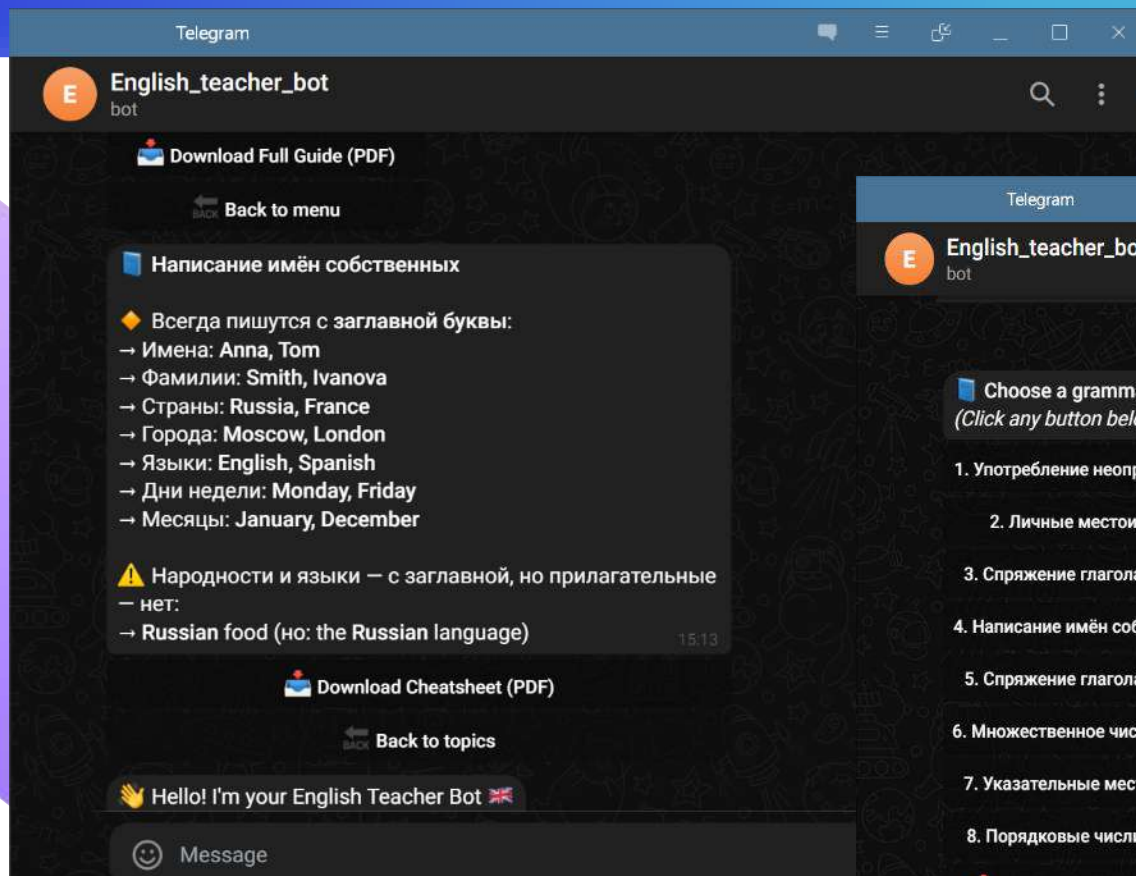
Telegram

E English_teacher_bot
bot

📥 Download Full Guide (PDF)

BACK Back to menu

📘 Написание имён собственных

🔶 Всегда пишутся с заглавной буквы:
→ Имена: Anna, Tom
→ Фамилии: Smith, Ivanova
→ Страны: Russia, France
→ Города: Moscow, London
→ Языки: English, Spanish
→ Дни недели: Monday, Friday
→ Месяцы: January, December

⚠️ Народности и языки — с заглавной, но прилагательные — нет:
→ Russian food (но: the Russian language)
15.13

📥 Download Cheatsheet (PDF)

BACK Back to topics

👋 Hello! I'm your English Teacher Bot 🇬🇧

Message

Telegram

E English_teacher_bo
bot

📘 Choose a gramm
(Click any button bel

1. Употребление неоп

2. Личные местои

3. Спряжение глагол

4. Написание имён со

5. Спряжение глагол

6. Множественное чи

7. Указательные мес

8. Порядковые числ